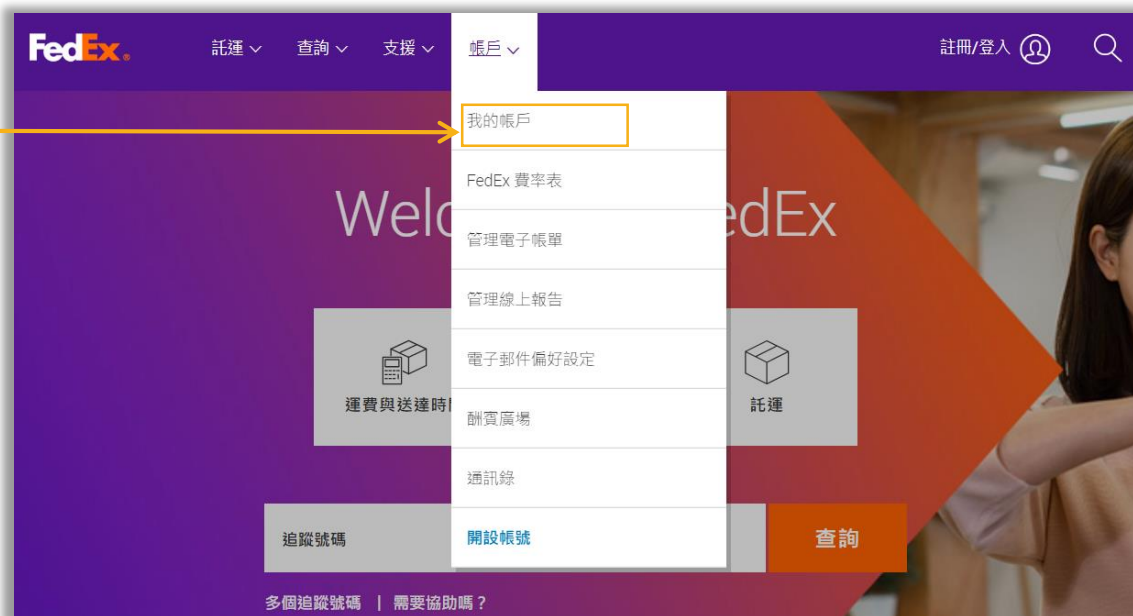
FedEx.

託運 ∨ 查詢 ∨ 支援 ∨ 帳戶 ∨

註冊/登入

我的帳戶

FedEx 費率表

管理電子帳單

管理線上報告

電子郵件偏好設定

酬賓廣場

通訊錄

開設帳號

Welc edEx

運費與送達時

託運

追蹤號碼

查詢

多個追蹤號碼 | 需要協助嗎？